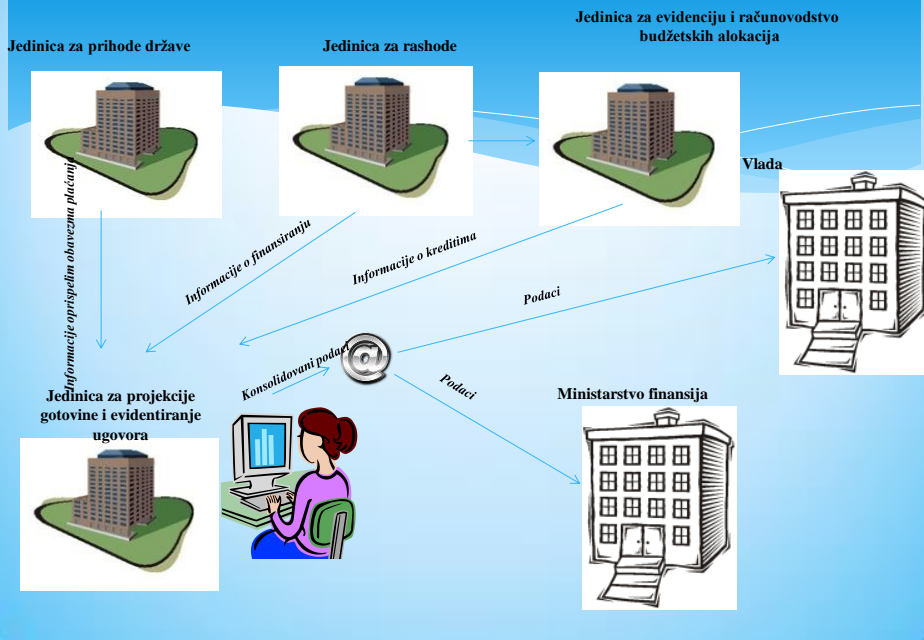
Jedinica za prihode države

Jedinica za rashode

Jedinica za evidenciju i računovodstvo budžetskih alokacija

Vlada

Informacije oprispelim obavezna plaćanja

Informacije o finansiranju

Informacije o kreditima

Podaci

Konsolidovani podaci

Podaci

Jedinica za projekcije gotovine i evidentiranje ugovora

Ministarstvo finansija